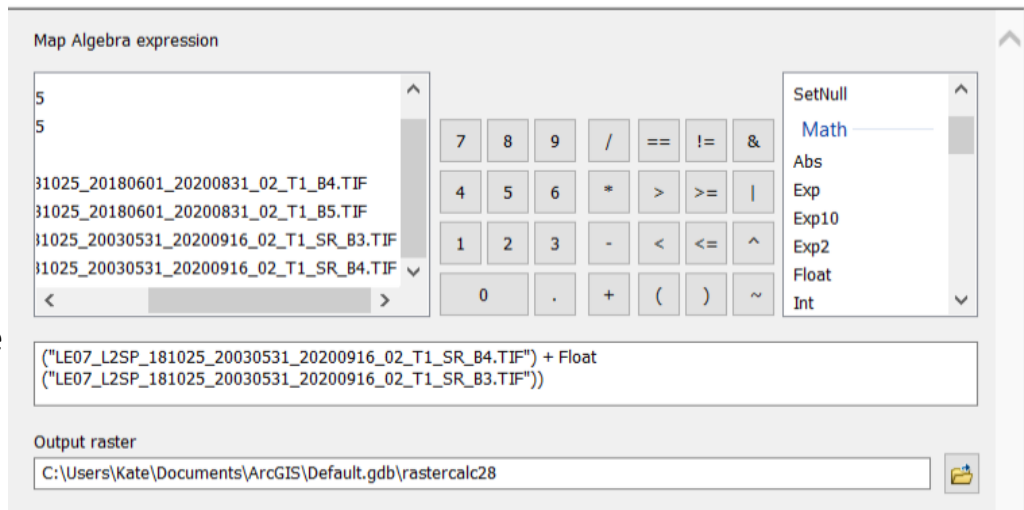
Map Algebra expression

5
5

31025_20180601_20200831_02_T1_B4.TIF
31025_20180601_20200831_02_T1_B5.TIF
31025_20030531_20200916_02_T1_SR_B3.TIF
31025_20030531_20200916_02_T1_SR_B4.TIF

| 7 | 8 | 9 | / | == | != | & |
|---|---|---|---|---|---|---|
| 4 | 5 | 6 | * | > | >= | \| |
| 1 | 2 | 3 | - | < | <= | ^ |
| 0 | | . | + | ( | ) | ~ |

SetNull
Math
Abs
Exp
Exp10
Exp2
Float
Int

("LE07_L2SP_181025_20030531_20200916_02_T1_SR_B4.TIF") + Float ("LE07_L2SP_181025_20030531_20200916_02_T1_SR_B3.TIF"))

Output raster
C:\Users\Kate\Documents\ArcGIS\Default.gdb\rastercalc28